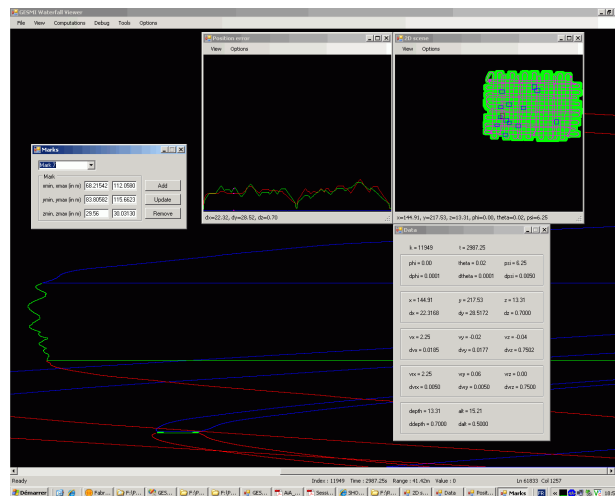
GESMI Waterfall Viewer

File View Computations Debug Tools Options

Position error

View Options

dx=22.32, dy=28.52, dz=0.70

2D scene

View Options

x=144.91, y=217.53, z=13.31, phi=0.00, theta=0.02, psi=6.25

Marks

Mark 7

Mark

xmin, xmax (in m) 68.21542 112.0580

ymin, ymax (in m) 83.80582 115.6623

zmin, zmax (in m) 29.56 30.03130

Add

Update

Remove

Data

k = 11949 t = 2987.25

phi = 0.00 theta = 0.02 psi = 6.25

dphi = 0.0001 dtheta = 0.0001 dpsi = 0.0050

x = 144.91 y = 217.53 z = 13.31

dx = 22.3168 dy = 28.5172 dz = 0.7000

vx = 2.25 vy = -0.02 vz = -0.04

dvx = 0.0185 dvy = 0.0177 dvz = 0.7502

vx = 2.25 vy = 0.06 vz = 0.00

dvx = 0.0050 dvy = 0.0050 dvz = 0.7500

depth = 13.31 alt = 15.21

ddepth = 0.7000 dalt = 0.5000

Ready

Index : 11949 Time : 2987.25s Range : 41.42m Value : 0

Ln 61833 Col 1257

Démarrer

Fabr... F:\P... GES... F:\P... F:\P... GES... AiA_... Sess... SHO... F:\P... 2D s... Data Posit... Marks